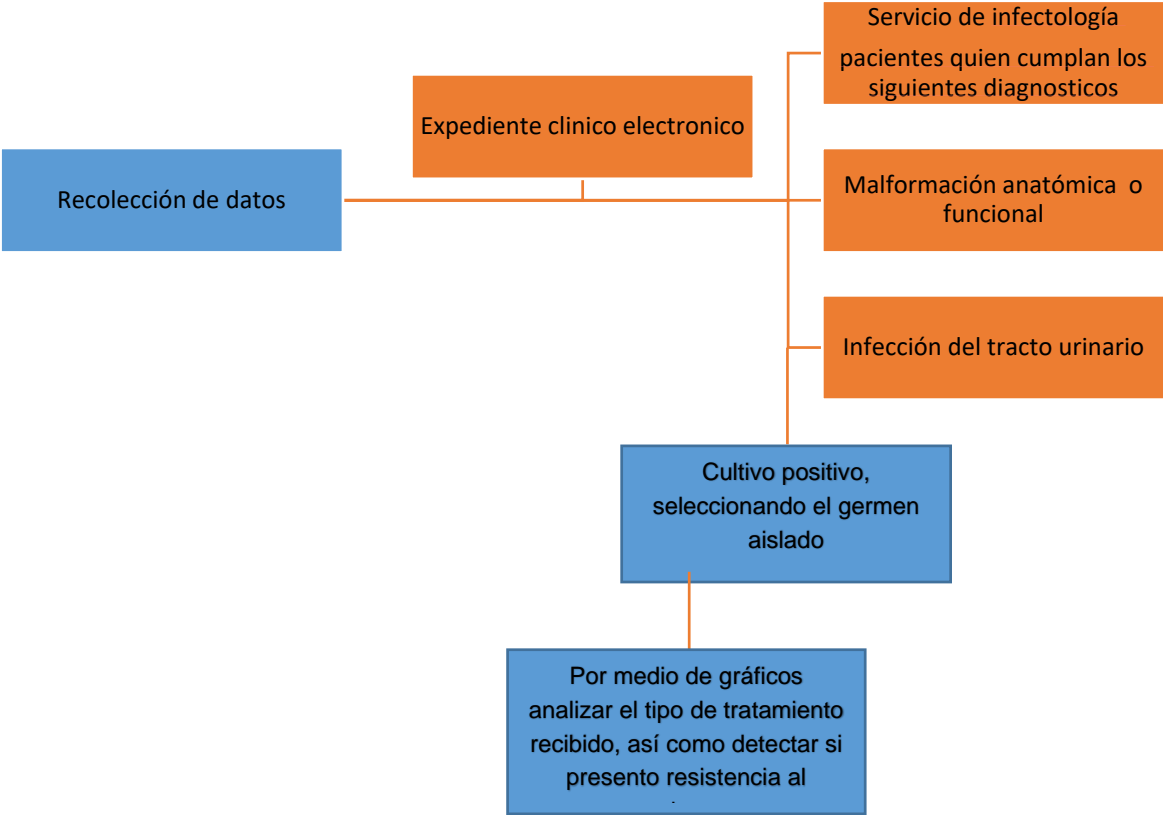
Servicio de infectología pacientes quien cumplan los siguientes diagnosticos

Expediente clinico electronico

Recolección de datos

Malformación anatómica o funcional

Infección del tracto urinario

Cultivo positivo, seleccionando el germen aislado

Por medio de gráficos analizar el tipo de tratamiento recibido, así como detectar si presento resistencia al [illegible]